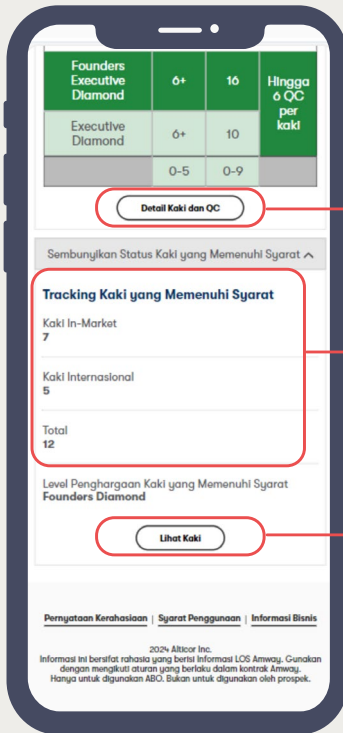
| Founders Executive Diamond | 6+ | 16 | Hingga 6 QC per kaki |
|---|---|---|---|
| Executive Diamond | 6+ | 10 | |
| | 0-5 | 0-9 | |

Detail Kaki dan QC

Sembunyikan Status Kaki yang Memenuhi Syarat

Tracking Kaki yang Memenuhi Syarat

Kaki In-Market
7

Kaki Internasional
5

Total
12

Level Penghargaan Kaki yang Memenuhi Syarat
Founders Diamond

Lihat Kaki

Pernyataan Kerahasiaan | Syarat Penggunaan | Informasi Bisnis

2024 Alticor Inc.
Informasi ini bersifat rahasia yang berisi informasi LOS Amway. Gunakan dengan mengikuti aturan yang berlaku dalam kontrak Amway. Hanya untuk digunakan ABO. Bukan untuk digunakan oleh prospek.